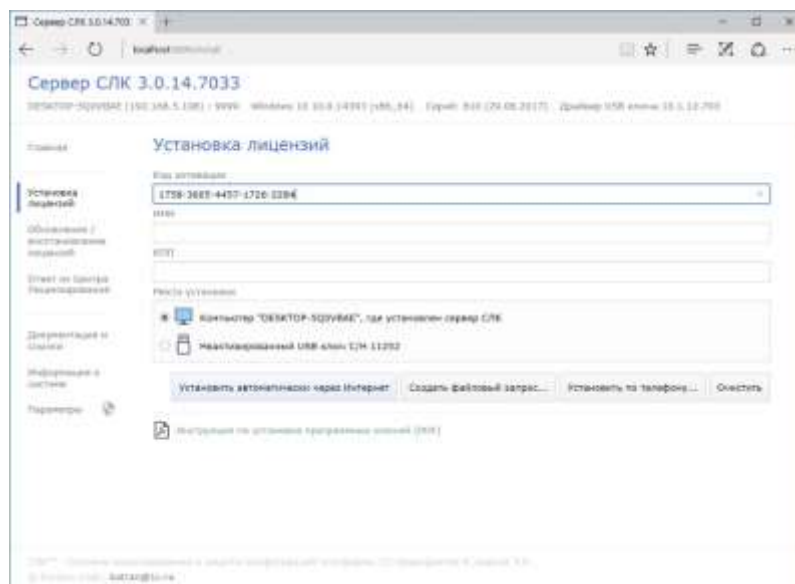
Сервер СЛК 3.0.14.703 ×

localhost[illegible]

Сервер СЛК 3.0.14.7033

DESKTOP-SQJVBME (192.168.5.108) : 9099 Windows 10 10.0.14393 (x86_64) Сервер: 810 (29.08.2017) Драйвер USB ключа 10.1.12.700

Главная

Установка лицензий

Обновление / восстановление лицензий

Ответ из Центра Лицензирования

Документация и Ссылки

Информация о системе

Параметры

Установка лицензий

Код активации

1758-3665-4457-1726-3284

ИНН

КПП

Место установки

Компьютер "DESKTOP-SQJVBME", где установлен сервер СЛК

Неактивированный USB ключ СЛК 11252

Установить автоматически через Интернет

Создать файловый запрос...

Установить по телефону...

Очистить

Инструкция по установке программных ключей (PDF)

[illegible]

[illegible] slk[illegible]@1c.ru